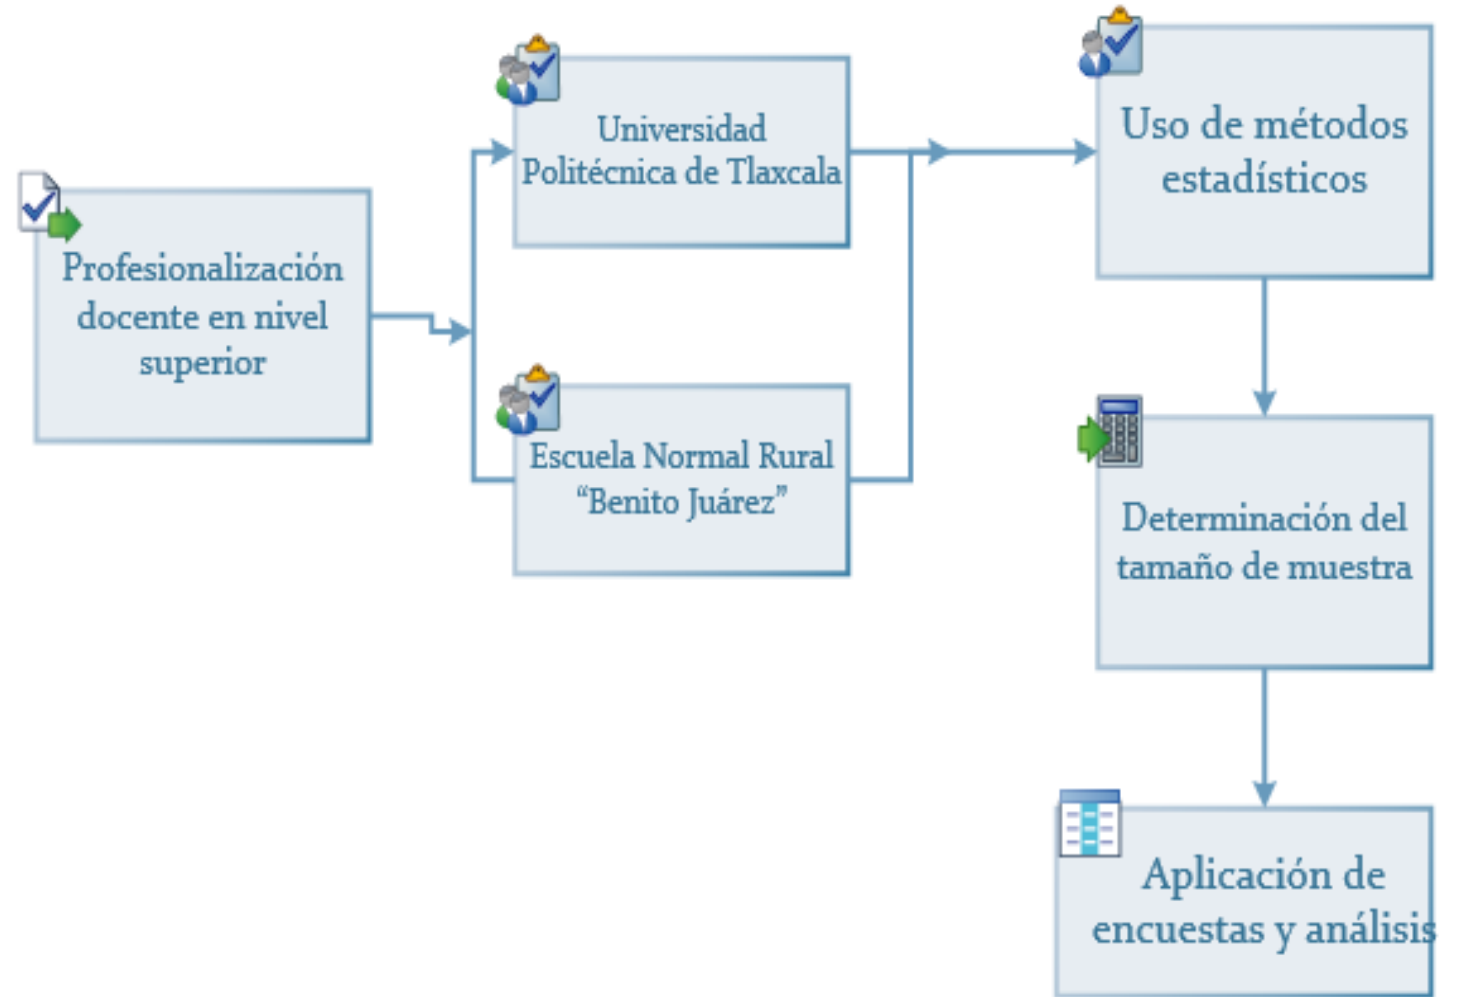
Profesionalización docente en nivel superior

Universidad Politécnica de Tlaxcala

Escuela Normal Rural “Benito Juárez”

Uso de métodos estadísticos

Determinación del tamaño de muestra

Aplicación de encuestas y análisis